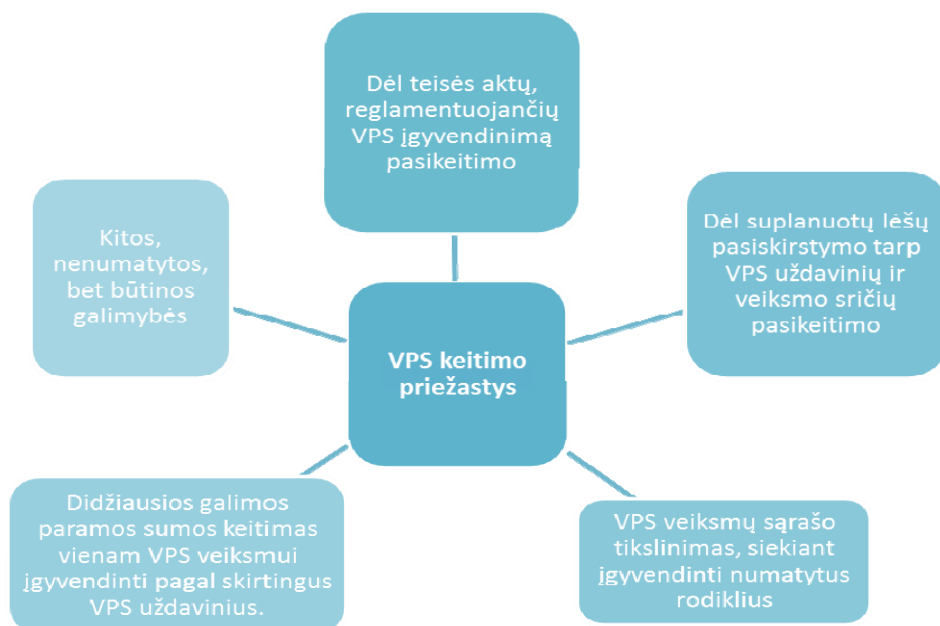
Dėl teisės aktų, reglamentuojančių VPS įgyvendinimą pasikeitimo

Kitos, nenumatytos, bet būtinos galimybės

Dėl suplanuotų lėšų pasiskirstymo tarp VPS uždavinių ir veiksmo sričių pasikeitimo

VPS keitimo priežastys

Didžiausios galimos paramos sumos keitimas vienam VPS veiksmui įgyvendinti pagal skirtingus VPS uždavinius.

VPS veiksmų sąrašo tikslinimas, siekiant įgyvendinti numatytus rodiklius